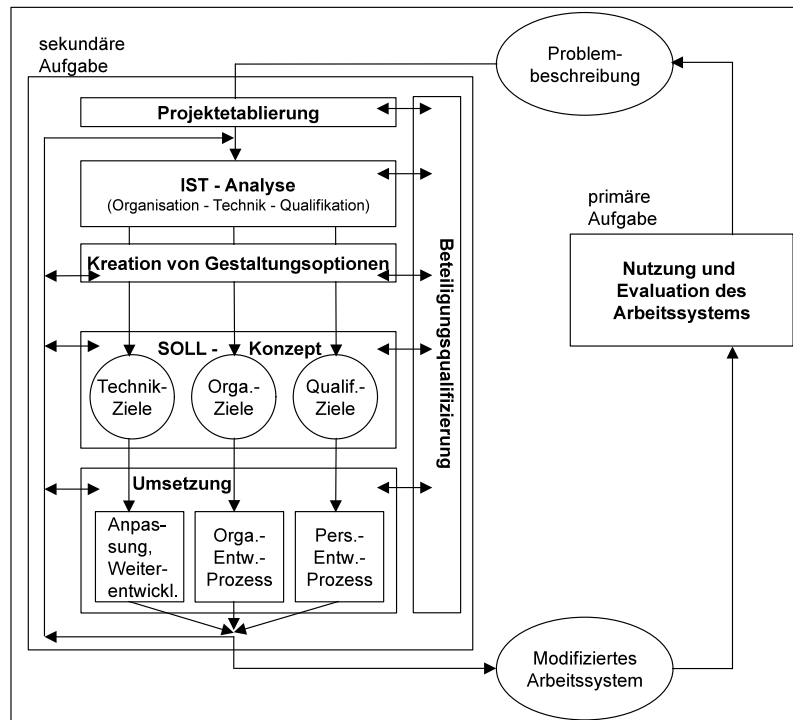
sekundäre Aufgabe

Problembeschreibung

Projektetablierung

IST - Analyse
(Organisation - Technik - Qualifikation)

Kreation von Gestaltungsoptionen

SOLL - Konzept

Technik-Ziele

Orga.-Ziele

Qualif.-Ziele

Umsetzung

Anpassung, Weiterentwickl.

Orga.-Entw.-Prozess

Pers.-Entw.-Prozess

Beteiligungsqualifizierung

primäre Aufgabe

Nutzung und Evaluation des Arbeitssystems

Modifiziertes Arbeitssystem